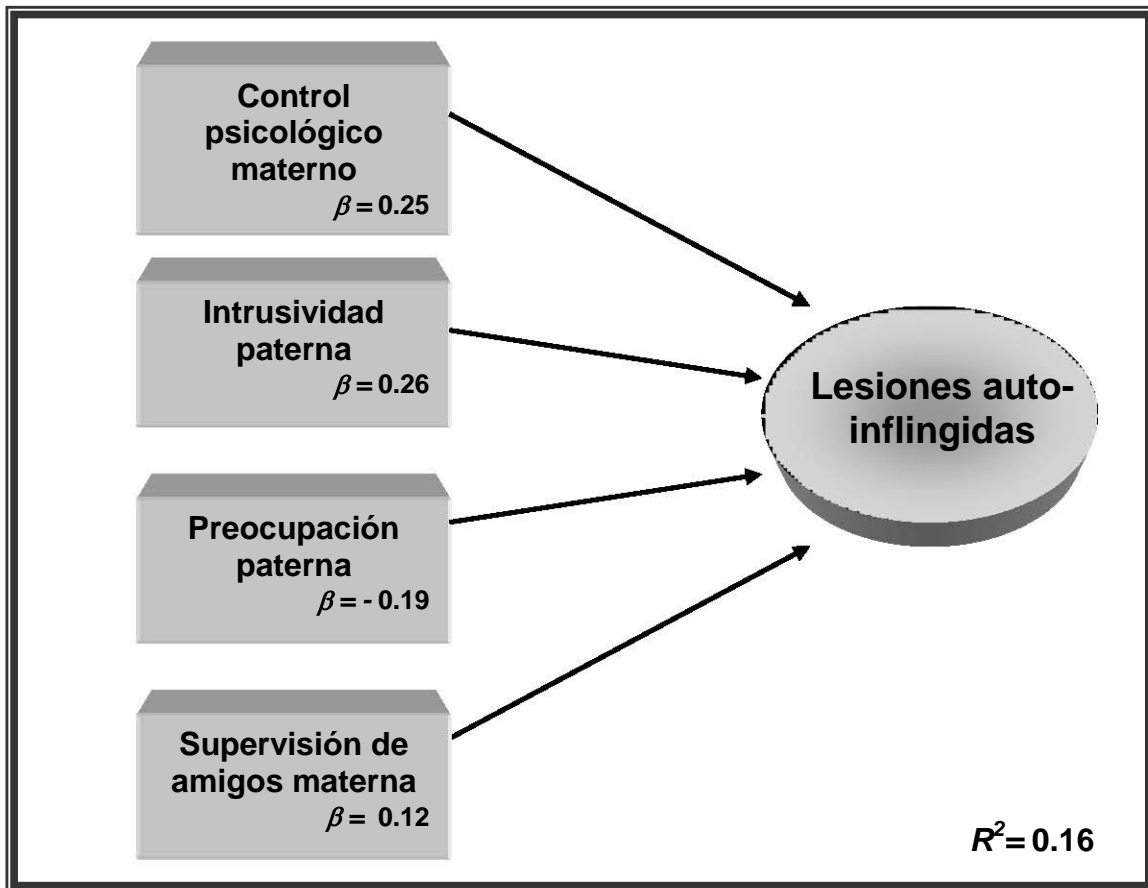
Control psicológico materno
$\beta = 0.25$

Intrusividad paterna
$\beta = 0.26$

Preocupación paterna
$\beta = -0.19$

Supervisión de amigos materna
$\beta = 0.12$

Lesiones auto-inflingidas

$R^2 = 0.16$